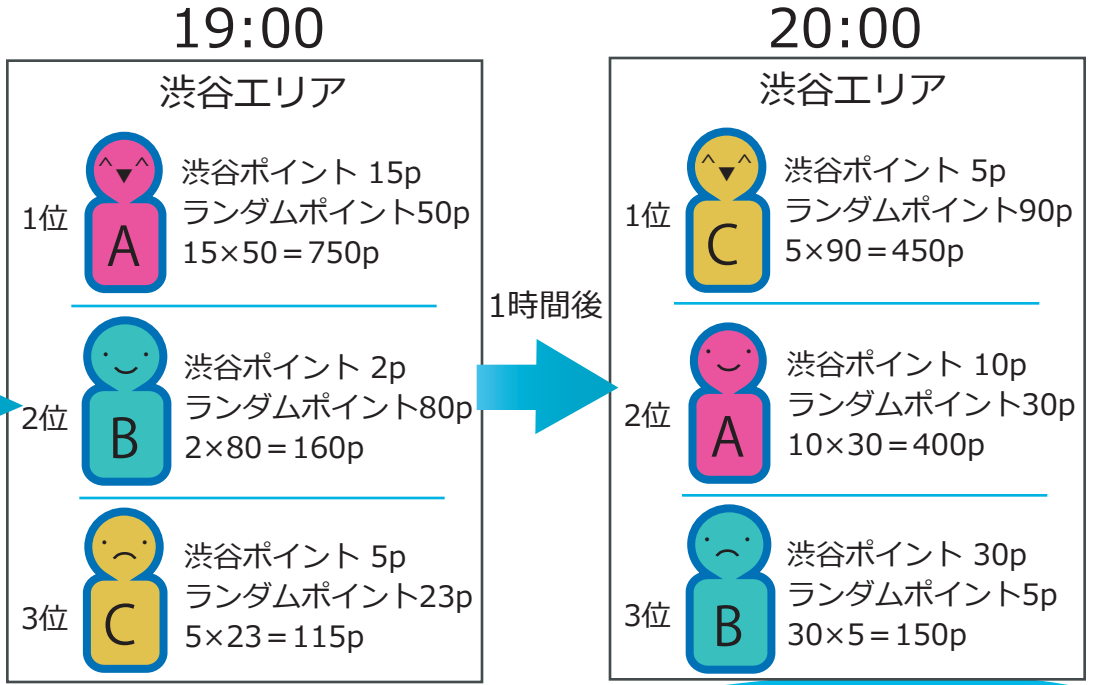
19:00

渋谷エリア

1位
A
渋谷ポイント 15p
ランダムポイント50p
$15\times50=750$p

2位
B
渋谷ポイント 2p
ランダムポイント80p
$2\times80=160$p

3位
C
渋谷ポイント 5p
ランダムポイント23p
$5\times23=115$p

1時間後

20:00

渋谷エリア

1位
C
渋谷ポイント 5p
ランダムポイント90p
$5\times90=450$p

2位
A
渋谷ポイント 10p
ランダムポイント30p
$10\times30=400$p

3位
B
渋谷ポイント 30p
ランダムポイント5p
$30\times5=150$p